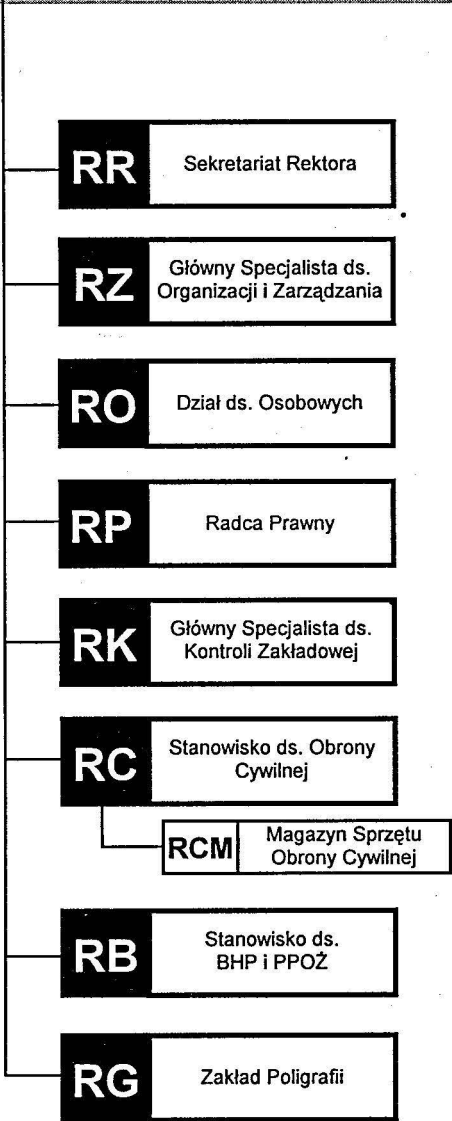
RR Sekretariat Rektora

RZ Główny Specjalista ds. Organizacji i Zarządzania

RO Dział ds. Osobowych

RP Radca Prawny

RK Główny Specjalista ds. Kontroli Zakładowej

RC Stanowisko ds. Obrony Cywilnej

RCM Magazyn Sprzętu Obrony Cywilnej

RB Stanowisko ds. BHP i PPOŻ

RG Zakład Poligrafii